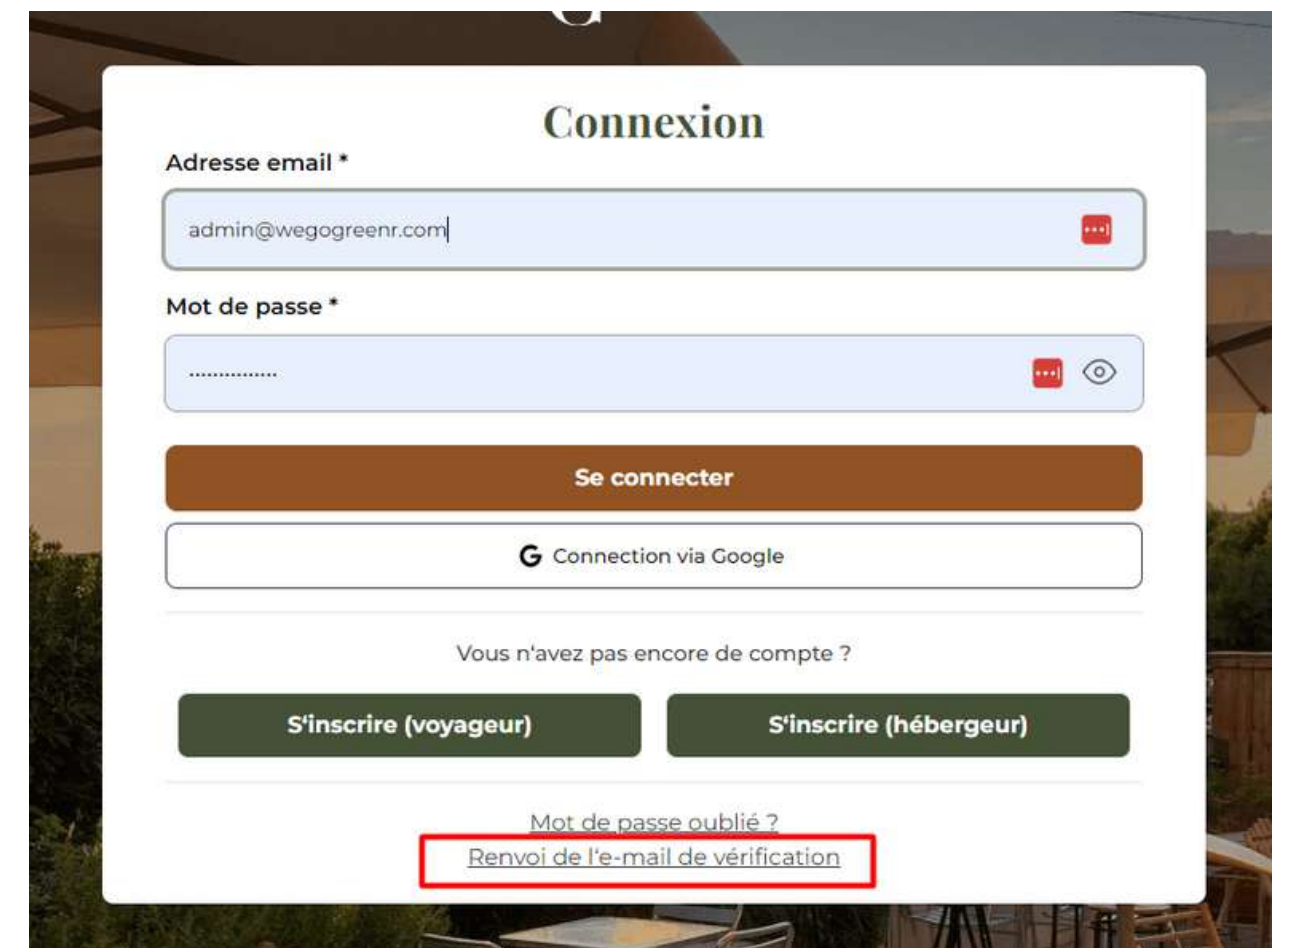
Connexion

Adresse email *

admin@wegogreenr.com

Mot de passe *

···············

Se connecter

Connection via Google

Vous n'avez pas encore de compte ?

S'inscrire (voyageur)

S'inscrire (hébergeur)

Mot de passe oublié ?

Renvoi de l'e-mail de vérification